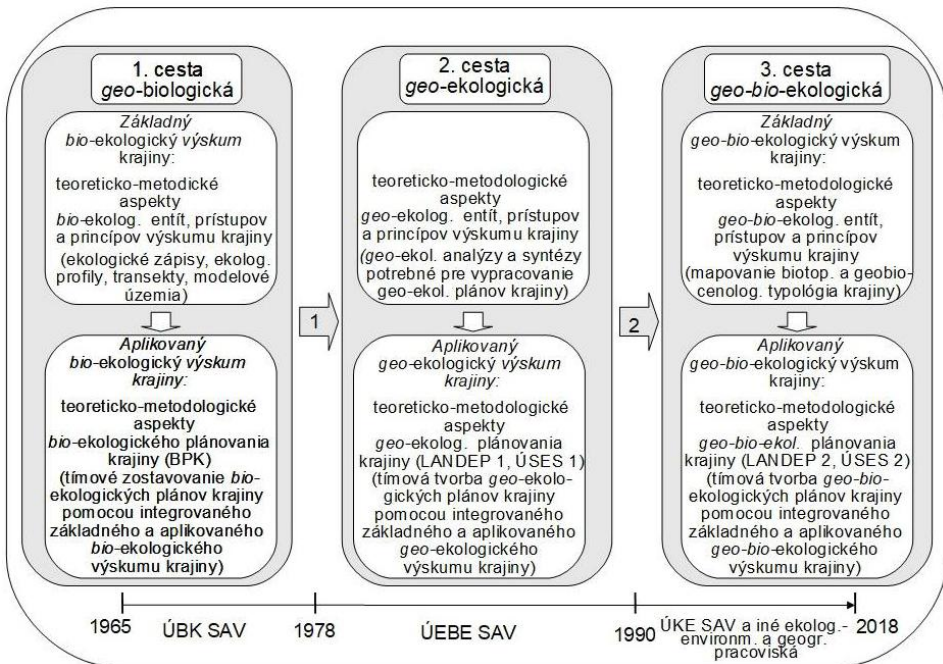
1. cesta
geo-biologická

Základný bio-ekologický výskum krajiny:

teoreticko-metodické aspekty bio-ekolog. entít, prístupov a princípov výskumu krajiny (ekologické zápisy, ekolog. profily, transekty, modelové územia)

Aplikovaný bio-ekologický výskum krajiny:

teoreticko-metodologické aspekty bio-ekologického plánovania krajiny (BPK) (tímové zostavovanie bio-ekologických plánov krajiny pomocou integrovaného základného a aplikovaného bio-ekologického výskumu krajiny)

1

2. cesta
geo-ekologická

teoreticko-metodologické aspekty geo-ekolog. entít, prístupov a princípov výskumu krajiny (geo-ekol. analýzy a syntézy potrebné pre vypracovanie geo-ekol. plánov krajiny)

Aplikovaný geo-ekologický výskum krajiny:

teoreticko-metodologické aspekty geo-ekolog. plánovania krajiny (LANDEP 1, ÚSES 1) (tímová tvorba geo-ekologických plánov krajiny pomocou integrovaného základného a aplikovaného geo-ekologického výskumu krajiny)

2

3. cesta
geo-bio-ekologická

Základný geo-bio-ekologický výskum krajiny:

teoreticko-metodologické aspekty geo-bio-ekolog. entít, prístupov a princípov výskumu krajiny (mapovanie biotop. a geobiocenolog. typológia krajiny)

Aplikovaný geo-bio-ekologický výskum krajiny:

teoreticko-metodologické aspekty geo-bio-ekol. plánovania krajiny (LANDEP 2, ÚSES 2) (tímová tvorba geo-bio-ekologických plánov krajiny pomocou integrovaného základného a aplikovaného geo-bio-ekologického výskumu krajiny)

1965 ÚBK SAV 1978 ÚEBE SAV 1990 ÚKE SAV a iné ekolog.- environm. a geogr. pracoviská 2018